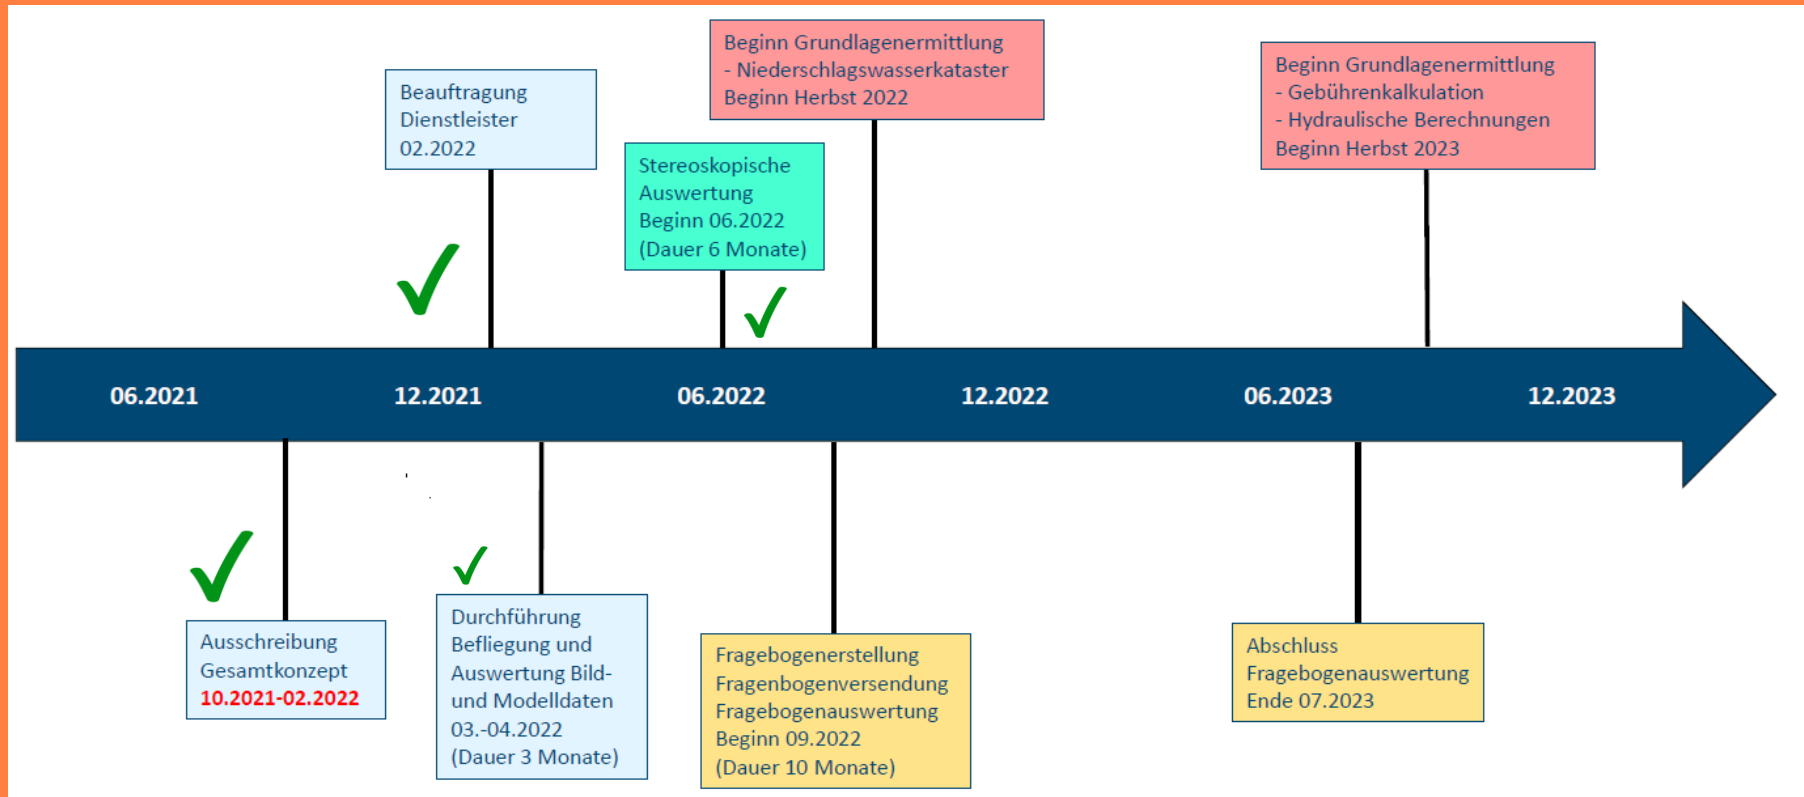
Beauftragung
Dienstleister
02.2022

Beginn Grundlagenermittlung
- Niederschlagswasserkataster
Beginn Herbst 2022

Stereoskopische
Auswertung
Beginn 06.2022
(Dauer 6 Monate)

Beginn Grundlagenermittlung
- Gebührenkalkulation
- Hydraulische Berechnungen
Beginn Herbst 2023

06.2021 12.2021 06.2022 12.2022 06.2023 12.2023

Ausschreibung
Gesamtkonzept
10.2021-02.2022

Durchführung
Befliegung und
Auswertung Bild- und Modelldaten
03.-04.2022
(Dauer 3 Monate)

Fragebogenerstellung
Fragenbogenversendung
Fragebogenauswertung
Beginn 09.2022
(Dauer 10 Monate)

Abschluss
Fragebogenauswertung
Ende 07.2023